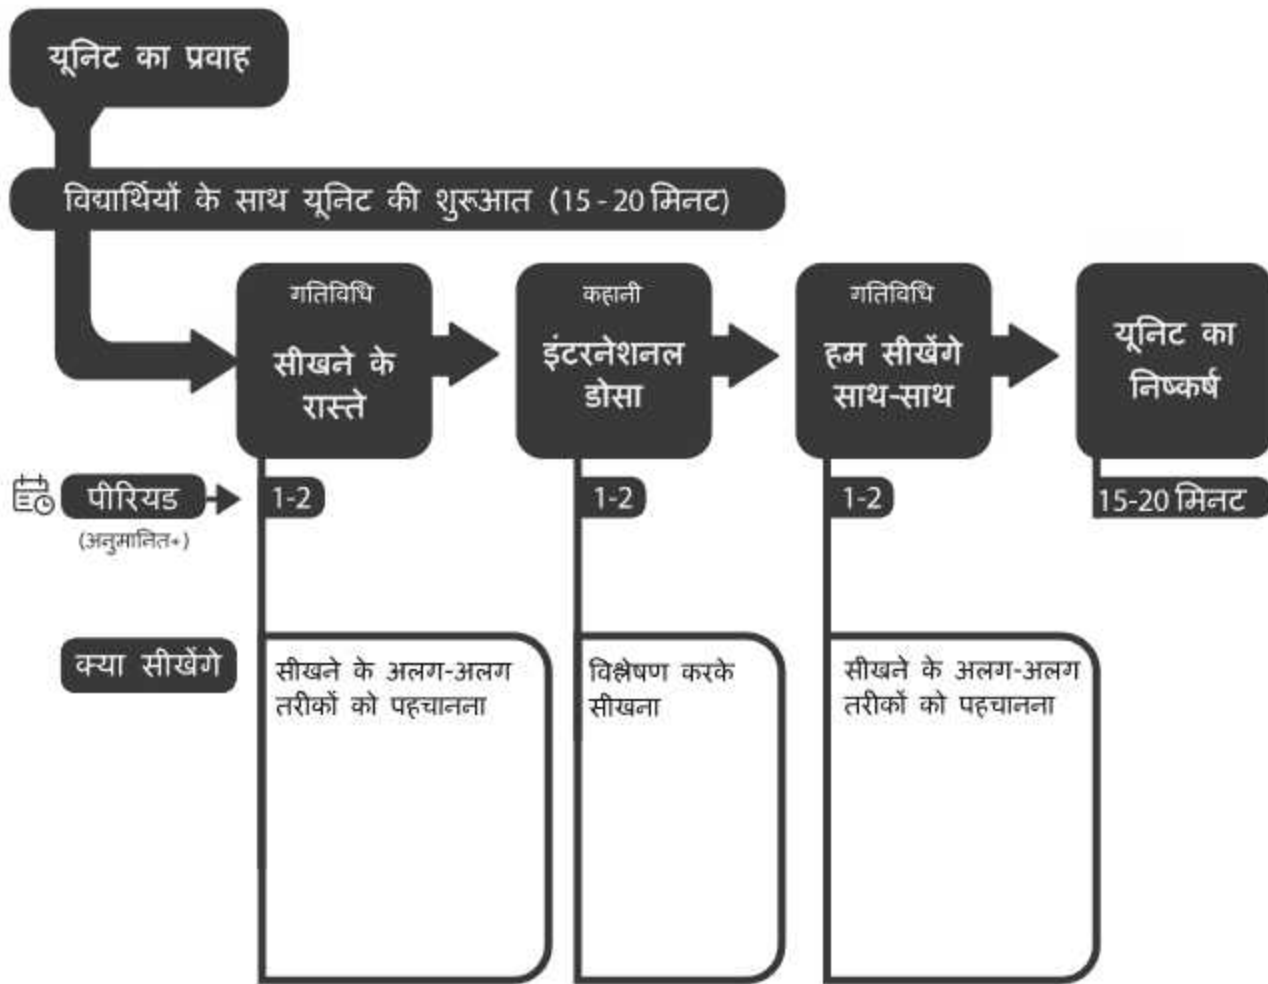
यूनिट का प्रवाह

विद्यार्थियों के साथ यूनिट की शुरुआत (15 - 20 मिनट)

गतिविधि
सीखने के रास्ते

कहानी
इंटरनेशनल डोसा

गतिविधि
हम सीखेंगे साथ-साथ

यूनिट का निष्कर्ष

पीरियड
(अनुमानित*)

1-2

1-2

1-2

15-20 मिनट

क्या सीखेंगे

सीखने के अलग-अलग तरीकों को पहचानना

विश्लेषण करके सीखना

सीखने के अलग-अलग तरीकों को पहचानना